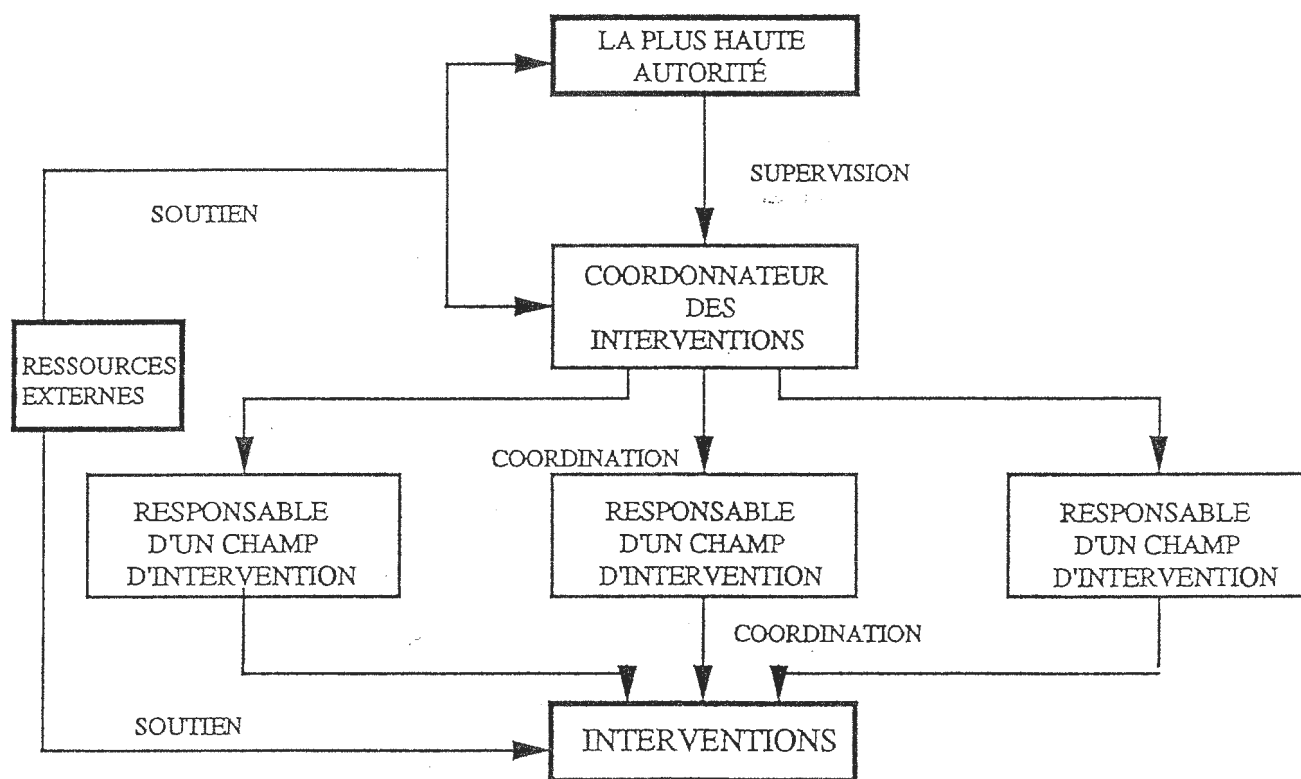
LA PLUS HAUTE AUTORITÉ

SUPERVISION

SOUTIEN

COORDONNATEUR DES INTERVENTIONS

RESSOURCES EXTERNES

COORDINATION

RESPONSABLE D'UN CHAMP D'INTERVENTION

RESPONSABLE D'UN CHAMP D'INTERVENTION

RESPONSABLE D'UN CHAMP D'INTERVENTION

COORDINATION

SOUTIEN

INTERVENTIONS